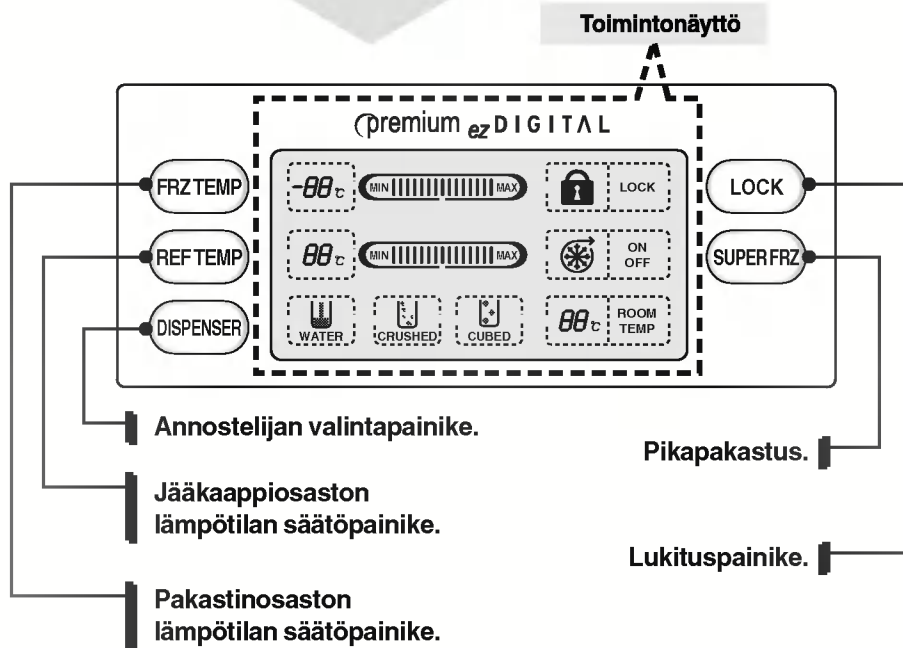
Toimintonäyttö

premium ez DIGITAL

FRZ TEMP

REF TEMP

DISPENSER

-88℃ MIN MAX

88℃ MIN MAX

WATER CRUSHED CUBED

LOCK

ON OFF

88℃ ROOM TEMP

LOCK

SUPER FRZ

Annostelijan valintapainike.

Jääkaappiosaston lämpötilan säätöpainike.

Pakastinosaston lämpötilan säätöpainike.

Pikapakastus.

Lukituspainike.